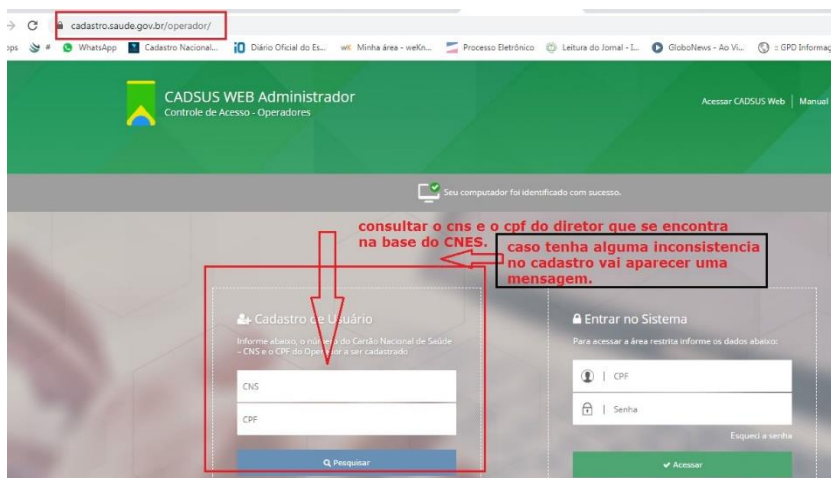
cadastro.saude.gov.br/operador/

ps # WhatsApp Cadastro Nacional... Diário Oficial do Es... Minha área - weKn... Processo Eletrônico Leitura do Jornal - I... GloboNews - Ao Vi... :: GPD Informaç

CADSUS WEB Administrador
Controle de Acesso - Operadores

Acessar CADSUS Web | Manual

Seu computador foi identificado com sucesso.

consultar o cns e o cpf do diretor que se encontra na base do CNES.

caso tenha alguma inconsistencia no cadastro vai aparecer uma mensagem.

Cadastro de Usuário

Informe abaixo, o número do Cartão Nacional de Saúde – CNS e o CPF do Operador a ser cadastrado

CNS

CPF

Pesquisar

Entrar no Sistema

Para acessar a área restrita informe os dados abaixo:

CPF

Senha

Esqueci a senha

Acessar